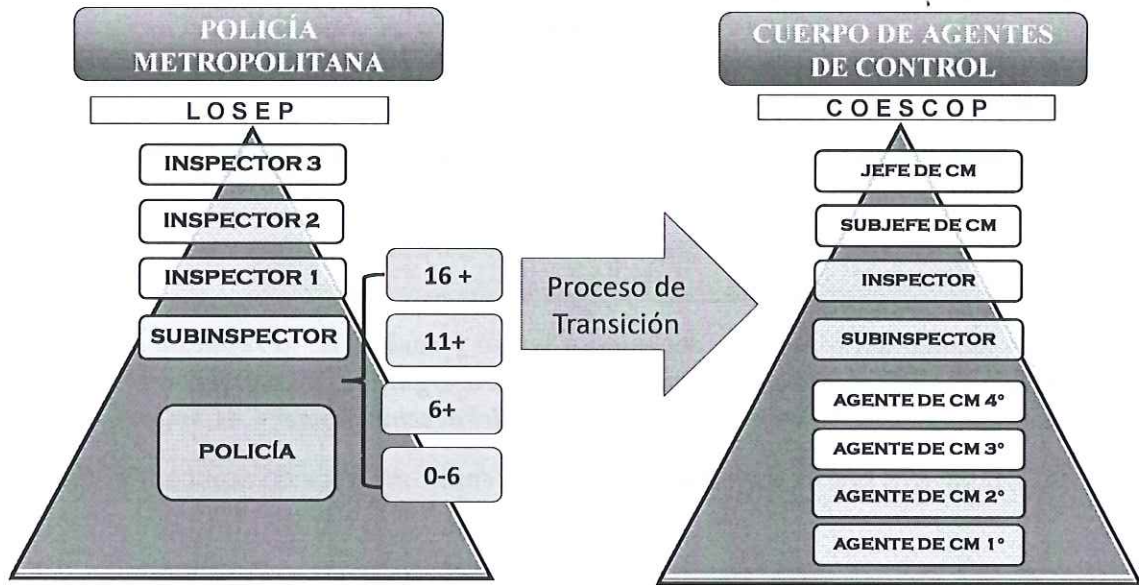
POLICÍA METROPOLITANA

LOSEP

INSPECTOR 3

INSPECTOR 2

INSPECTOR 1

SUBINSPECTOR

POLICÍA

16 +

11+

6+

0-6

Proceso de Transición

CUERPO DE AGENTES DE CONTROL

COESCOP

JEFE DE CM

SUBJEFE DE CM

INSPECTOR

SUBINSPECTOR

AGENTE DE CM 4°

AGENTE DE CM 3°

AGENTE DE CM 2°

AGENTE DE CM 1°